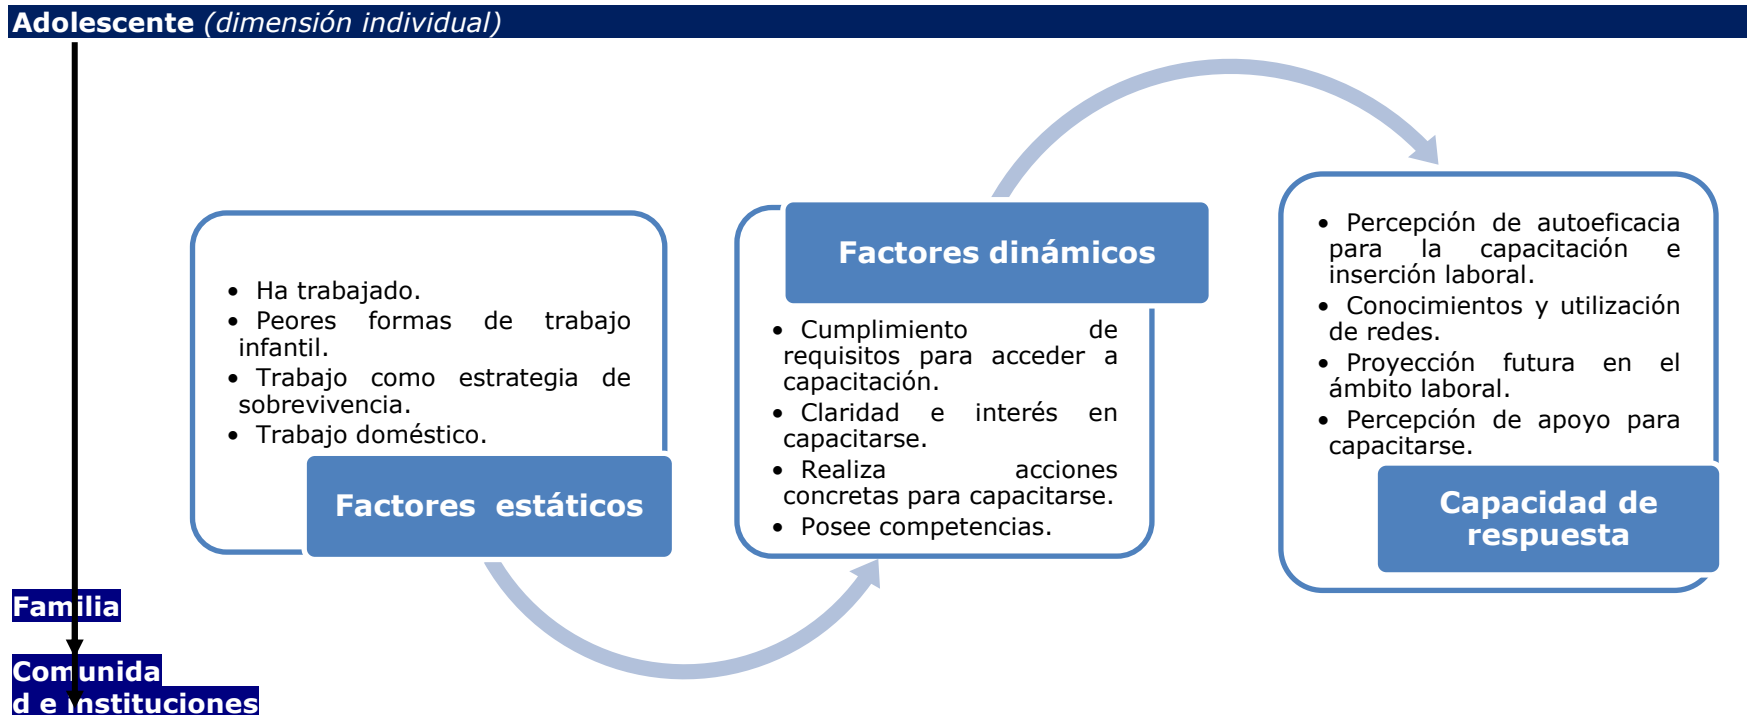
**Adolescente** *(dimensión individual)*

- Ha trabajado.
- Peores formas de trabajo infantil.
- Trabajo como estrategia de sobrevivencia.
- Trabajo doméstico.

**Factores estáticos**

**Factores dinámicos**

- Cumplimiento de requisitos para acceder a capacitación.
- Claridad e interés en capacitarse.
- Realiza acciones concretas para capacitarse.
- Posee competencias.

- Percepción de autoeficacia para la capacitación e inserción laboral.
- Conocimientos y utilización de redes.
- Proyección futura en el ámbito laboral.
- Percepción de apoyo para capacitarse.

**Capacidad de respuesta**

**Familia**

**Comunidad e instituciones**